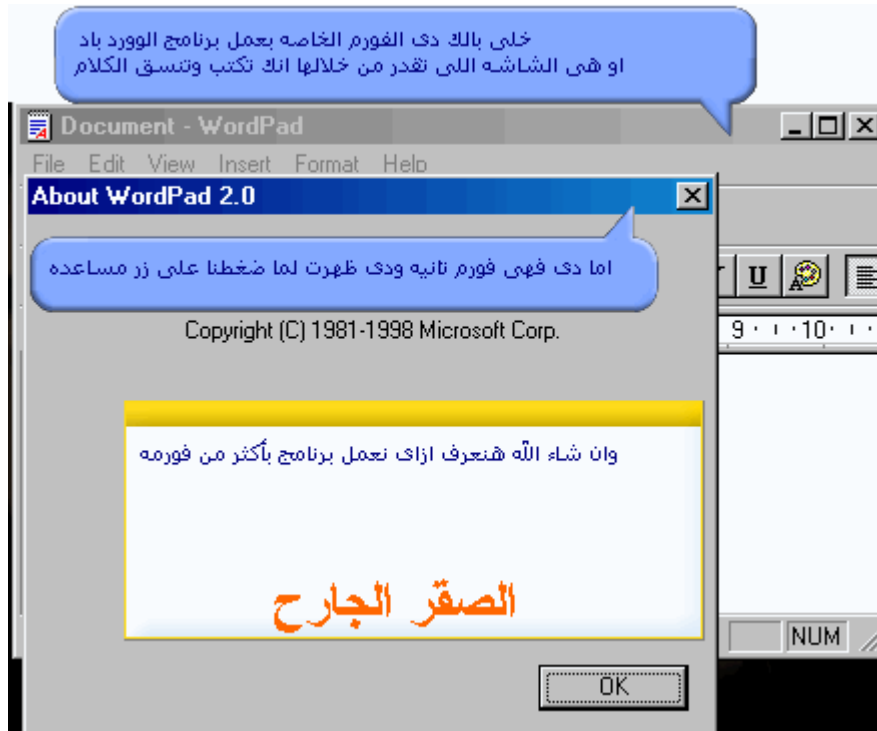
خلى بالك دى الفورم الخاصه بعمل برنامج الوورد باد
او هى الشاشه اللى تقدر من خلالها انك تكتب وتنسق الكلام

Document - WordPad

File Edit View Insert Format Help

About WordPad 2.0

اما دى فهى فورم تانيه ودى ظهرت لما ضغطنا على زر مساعده

Copyright (C) 1981-1998 Microsoft Corp.

U

9 · · · 10 · · ·

وان شاء الله هنعرف ازاى نعمل برنامج بأكتر من فورمه

الصقر الجارح

NUM

OK